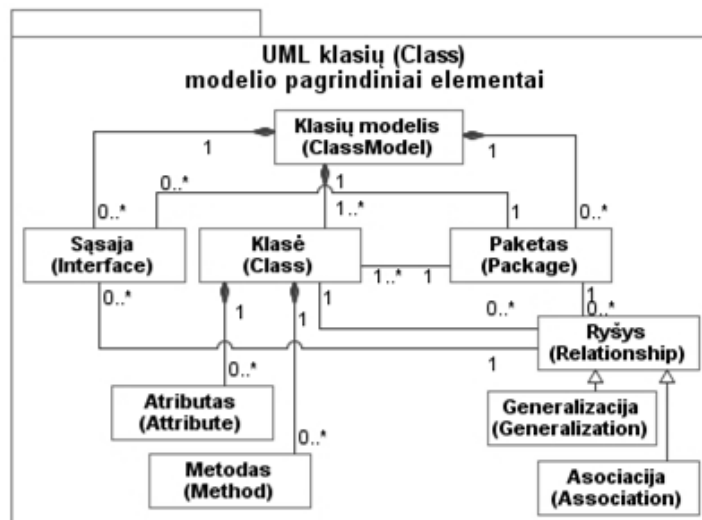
UML klasių (Class) modelio pagrindiniai elementai

Klasių modelis (ClassModel)

1
1
0..*
1
1..*
1
0..*
0..*

Sąsaja (Interface)

Klasė (Class)

Paketas (Package)

1..*
1
0..*
1
1
0..*
0..*

Ryšys (Relationship)

1
1
1
0..*

Atributas (Attribute)

Generalizacija (Generalization)

0..*

Metodas (Method)

Asociacija (Association)